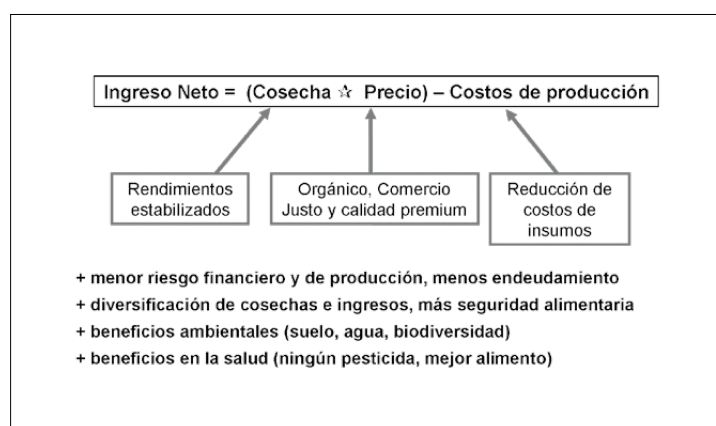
Ingreso Neto = (Cosecha ☆ Precio) – Costos de producción

Rendimientos estabilizados

Orgánico, Comercio Justo y calidad premium

Reducción de costos de insumos

+ menor riesgo financiero y de producción, menos endeudamiento
+ diversificación de cosechas e ingresos, más seguridad alimentaria
+ beneficios ambientales (suelo, agua, biodiversidad)
+ beneficios en la salud (ningún pesticida, mejor alimento)